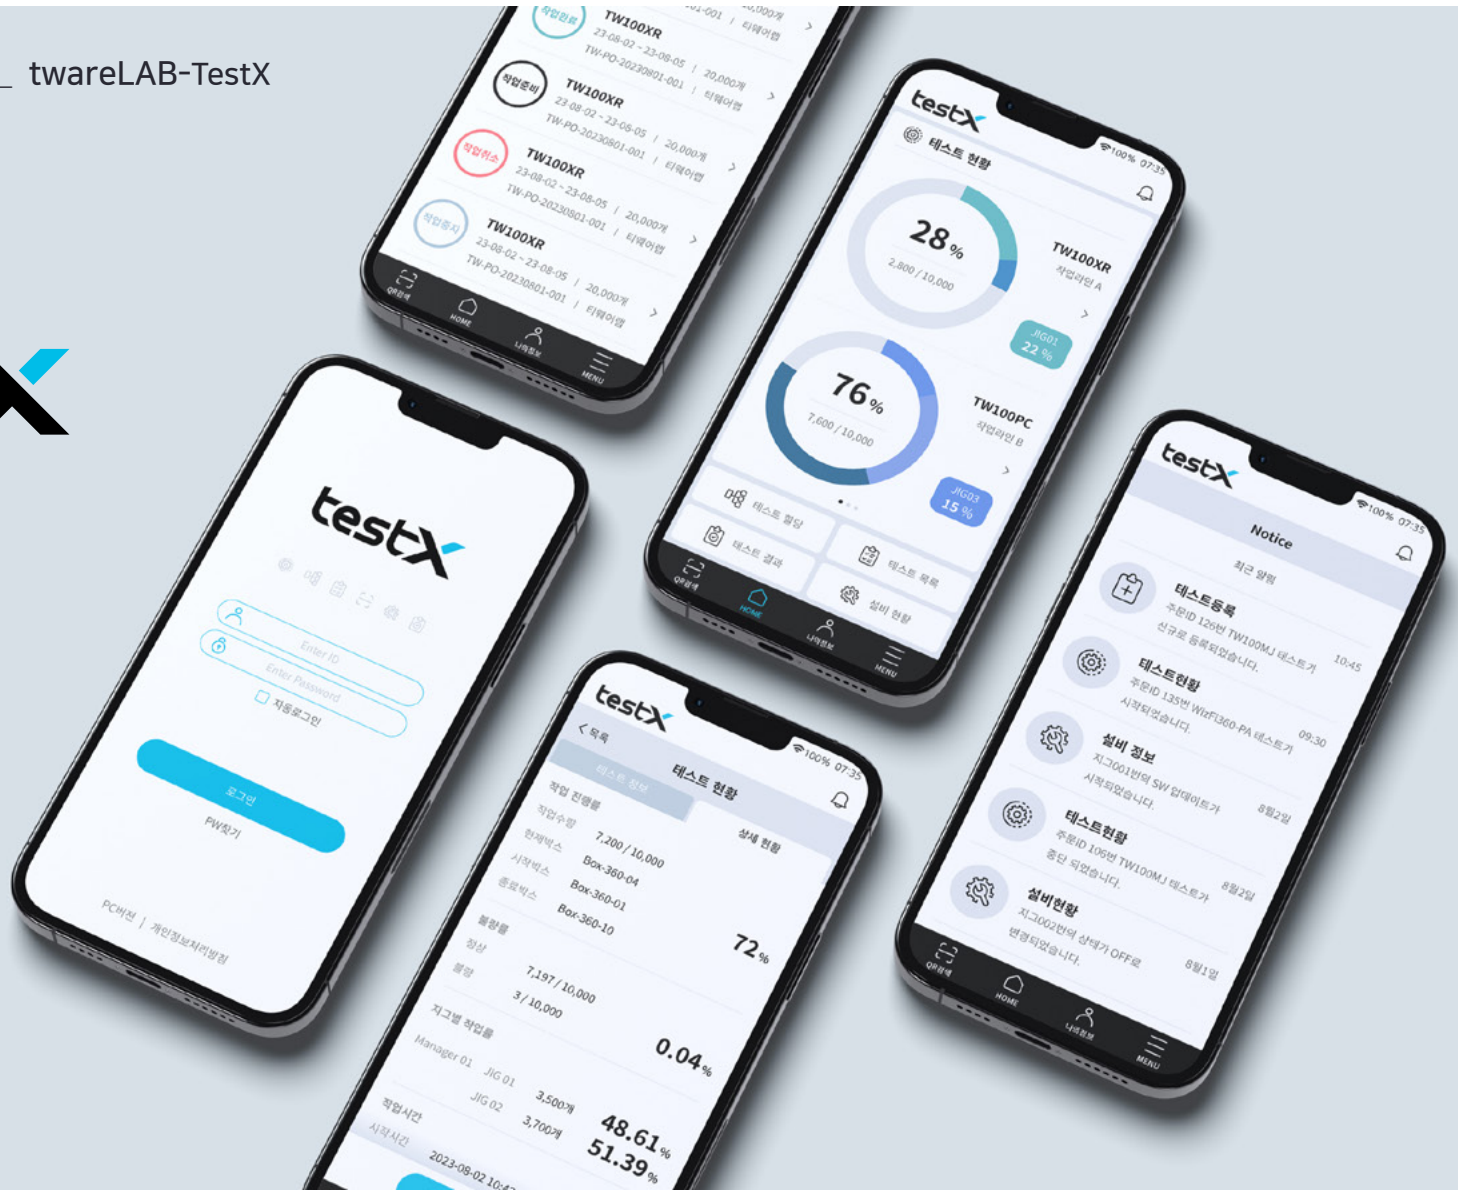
_ twareLAB-TestX

작업완료 TW100XR 23-08-02 ~ 23-08-05 TW-PO-20230801-001 20,000개 티웨어랩
작업준비 TW100XR 23-08-02 ~ 23-08-05 TW-PO-20230801-001 20,000개 티웨어랩
작업취소 TW100XR 23-08-02 ~ 23-08-05 TW-PO-20230801-001 20,000개 티웨어랩
작업중지 TW100XR 23-08-02 ~ 23-08-05 TW-PO-20230801-001 20,000개 티웨어랩
QR검색 HOME 나의정보 MENU

testX
테스트 현황
100% 07:35
28%
2,800 / 10,000
TW100XR
작업라인 A
JIG01
22%
76%
7,600 / 10,000
TW100PC
작업라인 B
JIG03
15%
테스트 할당
테스트 결과
테스트 목록
설비 현황
QR검색 HOME 나의정보 MENU

testX
Enter ID
Enter Password
자동로그인
로그인
PW찾기
PC버전 | 개인정보처리방침

testX
100% 07:35
Notice
최근 알림
테스트등록
주문ID 126번 TW100MJ 테스트가 신규로 등록되었습니다.
10:45
테스트현황
주문ID 135번 WizFi360-PA 테스트가 시작되었습니다.
09:30
설비 정보
지그001번의 SW 업데이트가 시작되었습니다.
8월2일
테스트현황
주문ID 106번 TW100MJ 테스트가 중단 되었습니다.
8월2일
설비현황
지그002번의 상태가 OFF로 변경되었습니다.
8월1일
QR검색 HOME 나의정보 MENU

testX
< 목록
100% 07:35
테스트 현황
테스트 정보
상세 현황
작업 진행률
작업수량 7,200 / 10,000
현재박스 Box-360-04
시작박스 Box-360-01
종료박스 Box-360-10
72%
불량률
정상 7,197 / 10,000
불량 3 / 10,000
0.04%
지그별 작업률
Manager 01 JIG 01 3,500개 48.61%
JIG 02 3,700개 51.39%
작업시간
시작시간 2023-08-02 10:4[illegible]